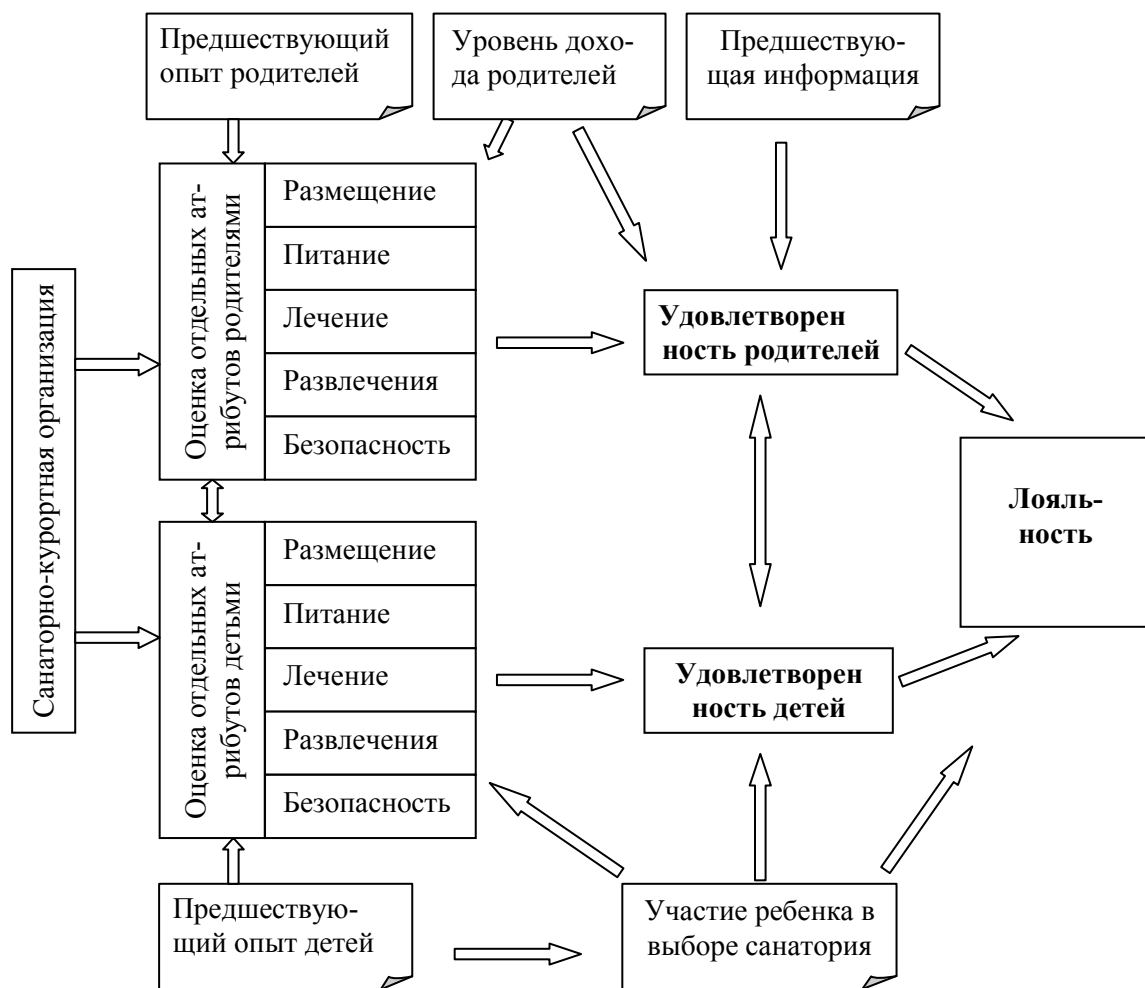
Предшествующий опыт родителей

Уровень дохода родителей

Предшествующая информация

Санаторно-курортная организация

Оценка отдельных атрибутов родителями

Размещение

Питание

Лечение

Развлечения

Безопасность

Удовлетворенность родителей

Лояльность

Оценка отдельных атрибутов детьми

Размещение

Питание

Лечение

Развлечения

Безопасность

Удовлетворенность детей

Предшествующий опыт детей

Участие ребенка в выборе санатория